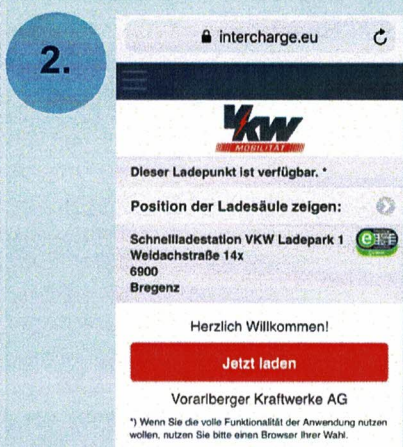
2.

intercharge.eu

VKW
MOBILITÄT

Dieser Ladepunkt ist verfügbar. *

Position der Ladesäule zeigen:

Schnellladestation VKW Ladepark 1
Weidachstraße 14x
6900
Bregenz

Herzlich Willkommen!

Jetzt laden

Vorarlberger Kraftwerke AG

*) Wenn Sie die volle Funktionalität der Anwendung nutzen wollen, nutzen Sie bitte einen Browser Ihrer Wahl.